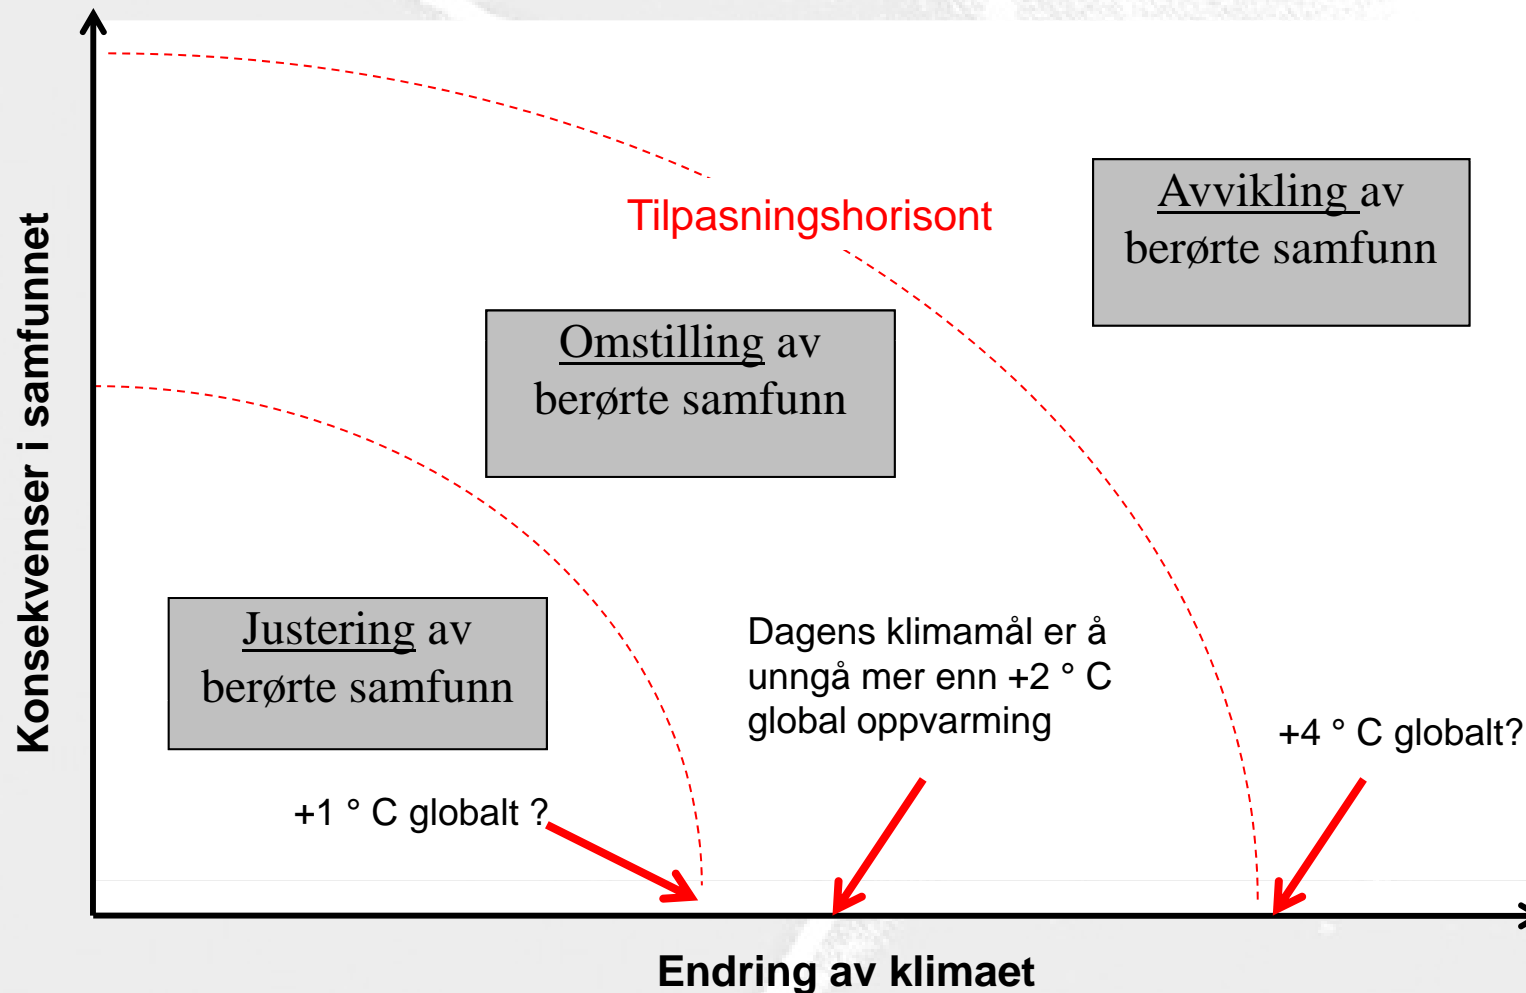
Konsekvenser i samfunnet

Tilpasningshorisont

Avvikling av berørte samfunn

Omstilling av berørte samfunn

Justering av berørte samfunn

Dagens klimamål er å unngå mer enn +2 ° C global oppvarming

+4 ° C globalt?

+1 ° C globalt ?

Endring av klimaet